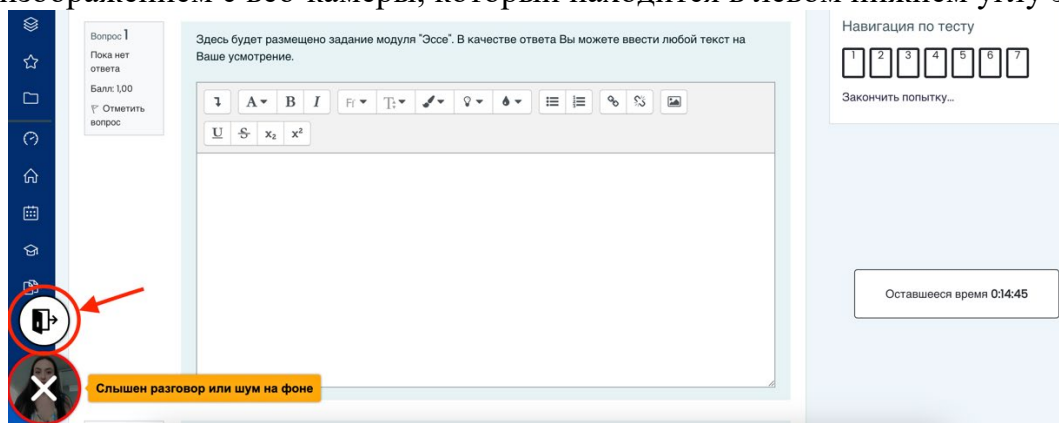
изображением с веб-камеры, который находится в левом нижнем углу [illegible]

Вопрос 1
Пока нет ответа
Балл: 1,00
Отметить вопрос

Здесь будет размещено задание модуля "Эссе". В качестве ответа Вы можете ввести любой текст на Ваше усмотрение.

A B I U S $x_2$ $x^2$

Навигация по тесту
1 2 3 4 5 6 7
Закончить попытку...

Оставшееся время 0:14:45

Слышен разговор или шум на фоне